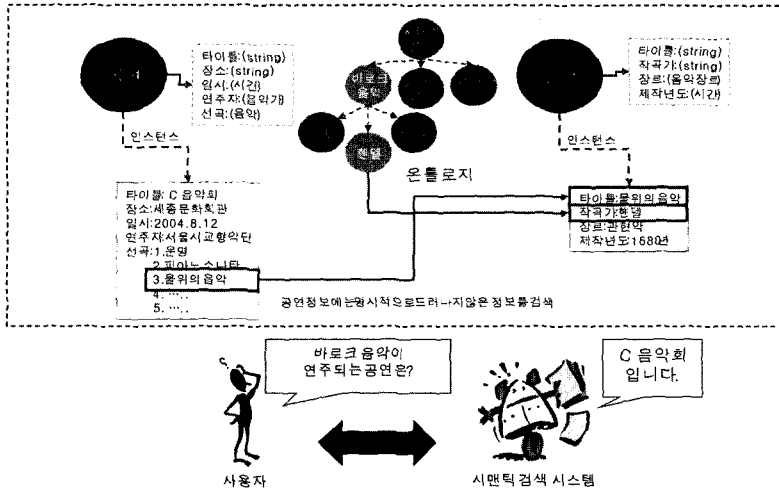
타이틀:(string)
장소:(string)
일시:(시간)
연주자:(음악가)
선곡:(음악)

인스턴스

바로크 음악

헨델

온톨로지

타이틀:(string)
작곡가:(string)
장르:(음악장르)
제작년도:(시간)

인스턴스

타이틀: C 음악회
장소:세종문화회관
일시:2004.8.12
연주자:서울시교향악단
선곡:1.운명
2.피아노소나타
3.물위의 음악
4. ....
5. ....

타이틀:물위의음악
작곡가:헨델
장르:관현악
제작년도:1680년

공연정보에는 명시적으로 드러나지 않은 정보를 검색

바로크 음악이 연주되는 공연은?

C 음악회 입니다.

사용자

시맨틱 검색 시스템